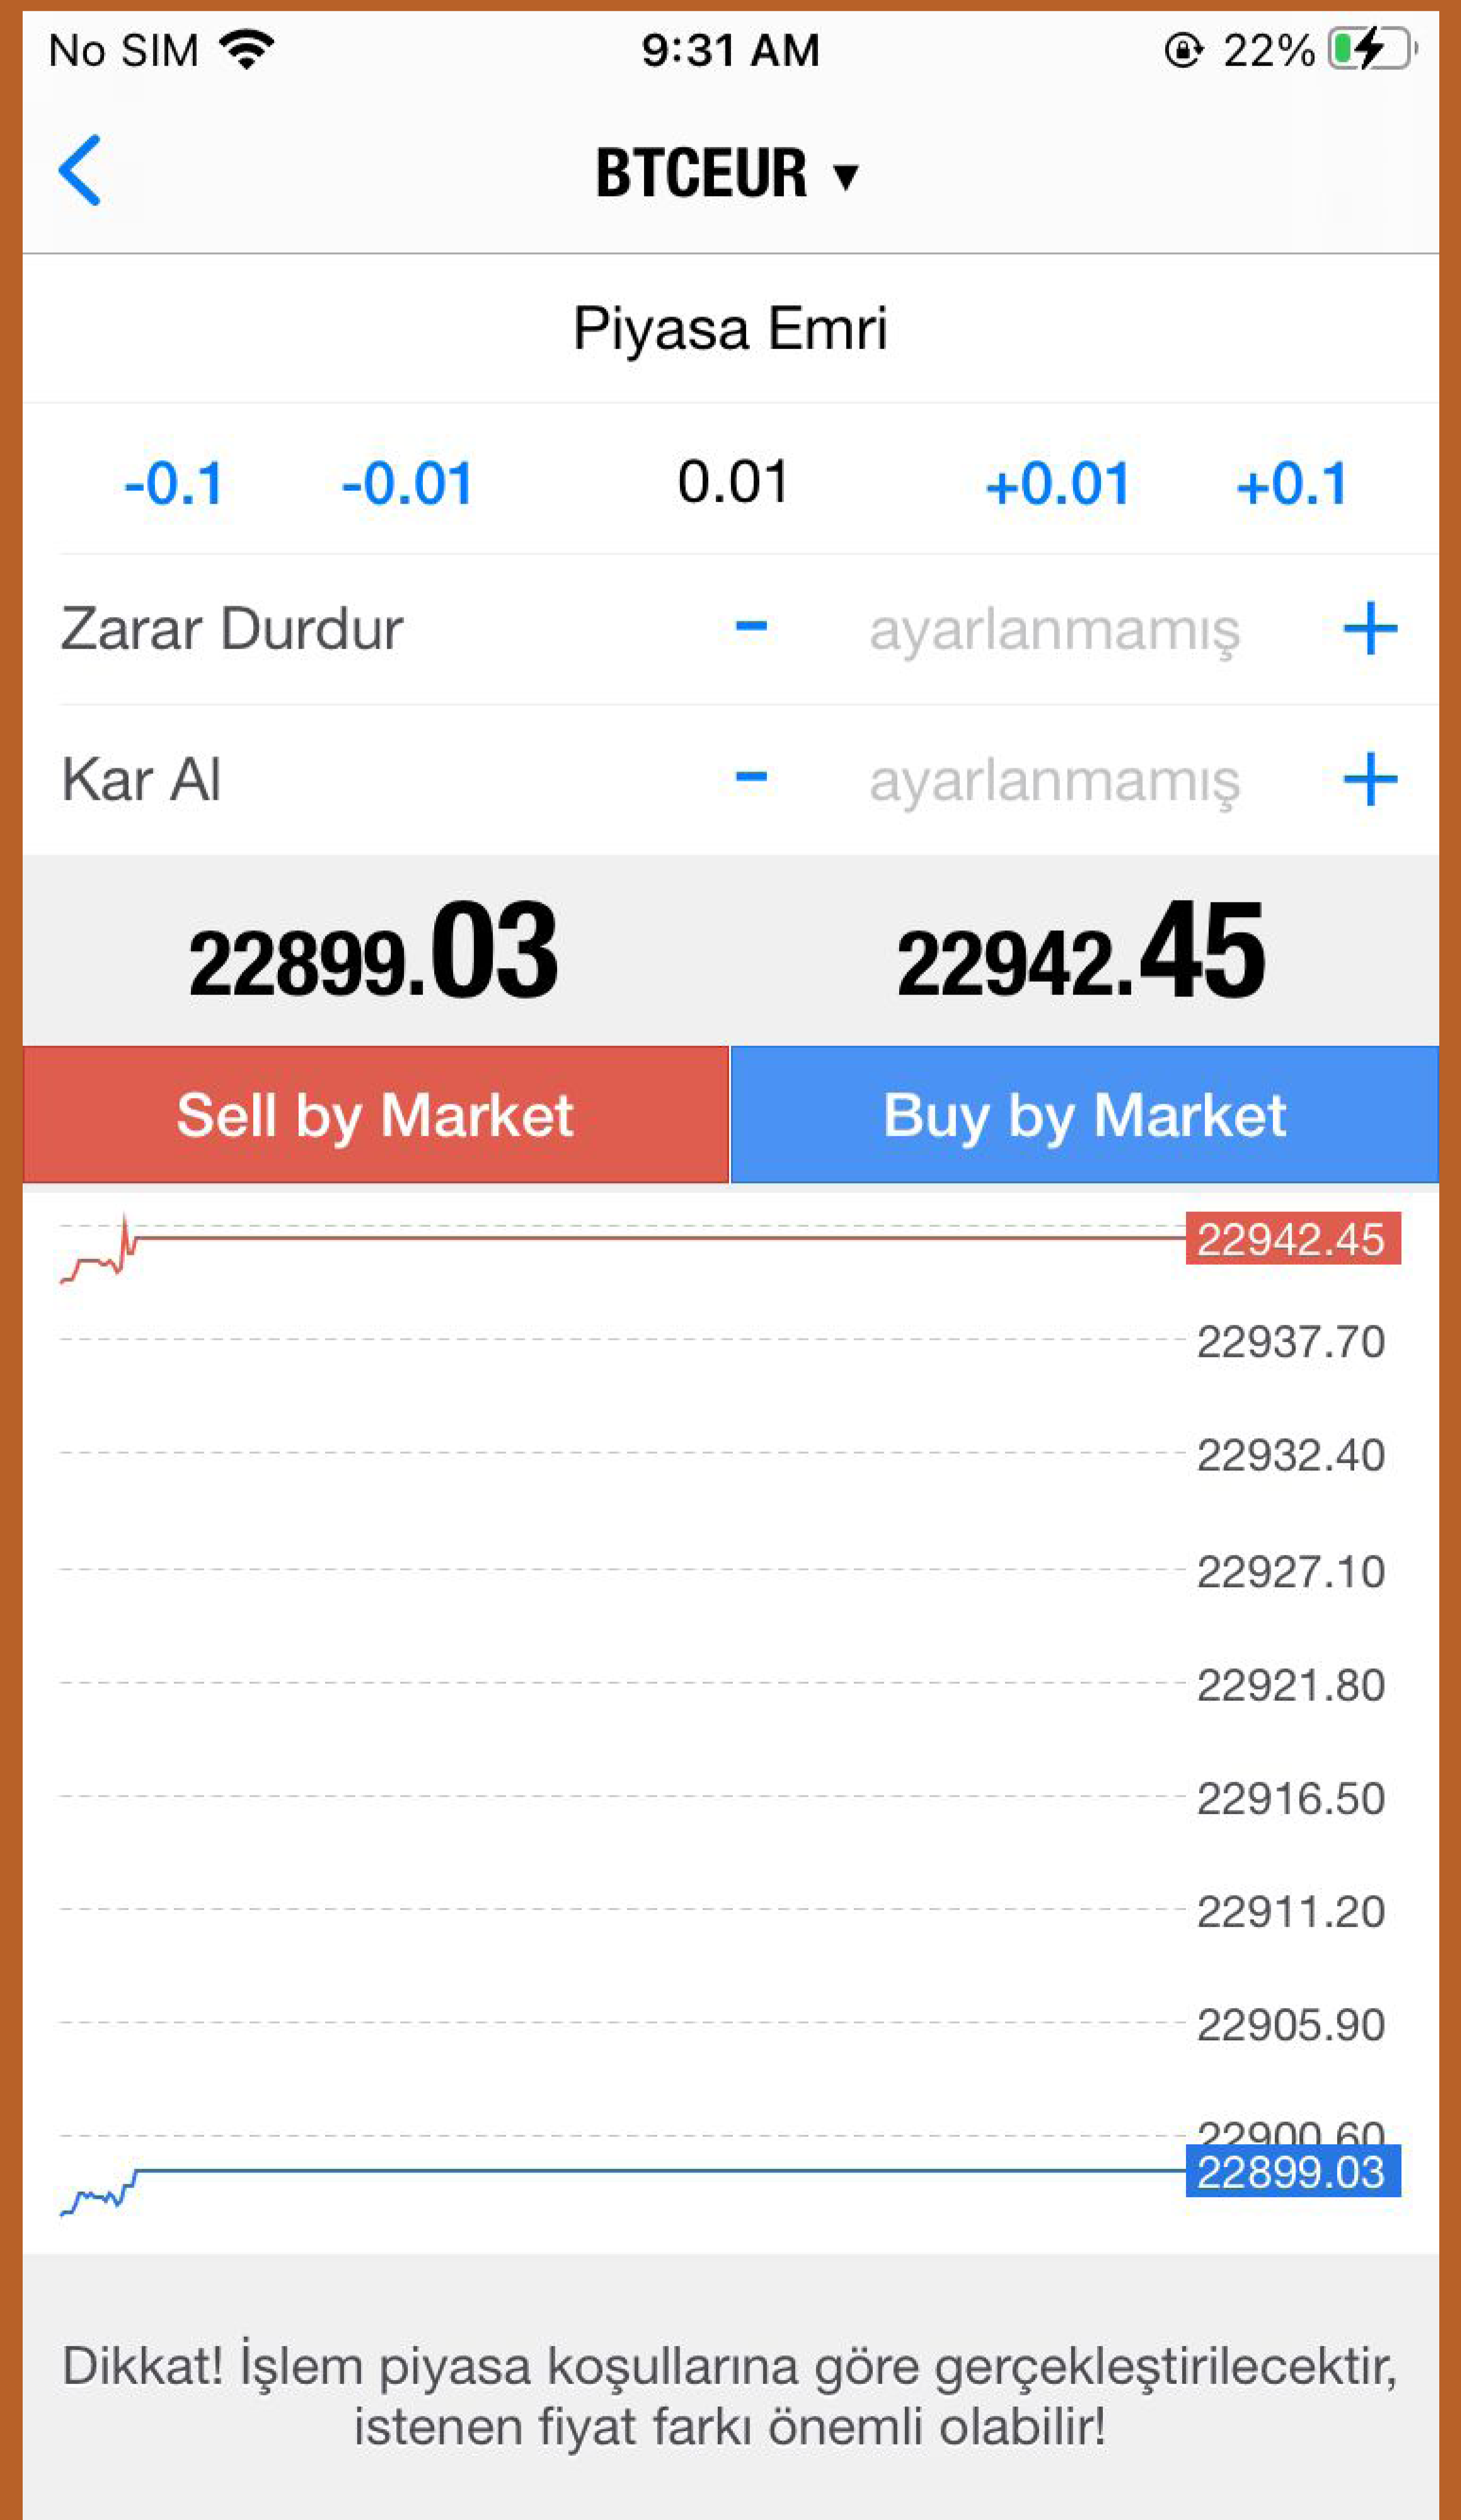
No SIM 9:31 AM 22%

BTCEUR ▾

Piyasa Emri

-0.1 -0.01 0.01 +0.01 +0.1

Zarar Durdur - ayarlanmamış +

Kar Al - ayarlanmamış +

22899.03 22942.45

Sell by Market Buy by Market

22942.45
22937.70
22932.40
22927.10
22921.80
22916.50
22911.20
22905.90
22900.60
22899.03

Dikkat! İşlem piyasa koşullarına göre gerçekleştirilecektir, istenen fiyat farkı önemli olabilir!